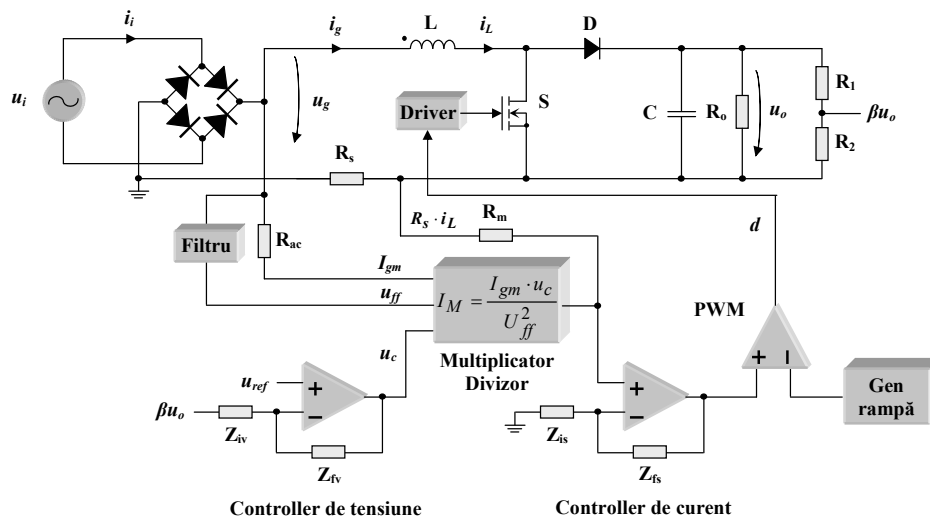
$i_i$

$i_g$

L

$i_L$

D

$u_i$

$u_g$

Driver

S

C

$R_o$

$u_o$

$R_1$

$\beta u_o$

$R_2$

$R_s$

$R_s \cdot i_L$

$R_m$

d

Filtru

$R_{ac}$

$I_{gm}$

$u_{ff}$

$I_M = \frac{I_{gm} \cdot u_c}{U_{ff}^2}$

PWM

$u_c$

Multiplicator Divizor

$u_{ref}$

+

−

+

−

+

I

Gen rampă

$\beta u_o$

$Z_{iv}$

$Z_{fv}$

$Z_{is}$

$Z_{fs}$

Controller de tensiune

Controller de curent